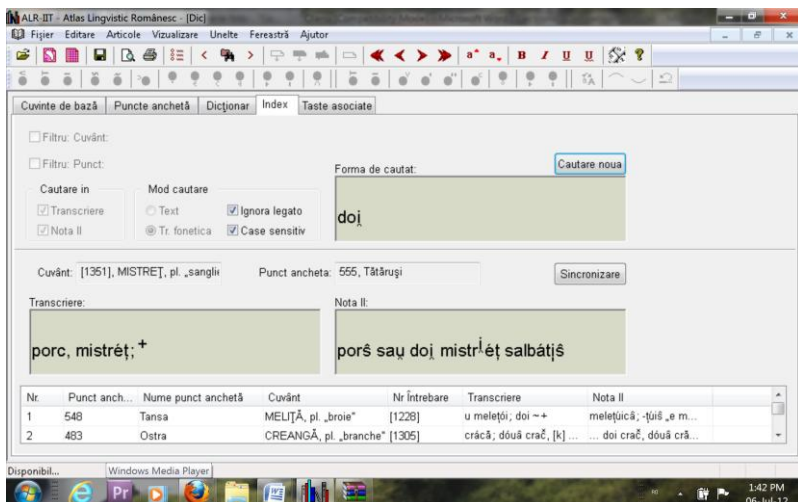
ALR-IIT - Atlas Lingvistic Românesc - [Dic]

Fişier Editare Articole Vizualizare Unelte Fereastră Ajutor

Cuvinte de bază | Puncte anchetă | Dicţionar | Index | Taste asociate

Filtru: Cuvânt:

Filtru: Punct:

Cautare in

Transcriere

Nota II

Mod cautare

Text

Tr. fonetica

Ignora legato

Case sensitiv

Forma de cautat:

doį

Cautare noua

Cuvânt: [1351], MISTREŢ, pl. „sanglie

Punct ancheta: 555, Tătăruşi

Sincronizare

Transcriere:

porc, mistréț; +

Nota II:

porŝ saụ doį mistr$^{i}$éț salbátįŝ

| Nr. | Punct anch... | Nume punct anchetă | Cuvânt | Nr Intrebare | Transcriere | Nota II |
|---|---|---|---|---|---|---|
| 1 | 548 | Tansa | MELIŢĂ, pl. „broie" | [1228] | u melețói; doi ~ + | melețúică; -țúiš „e m... |
| 2 | 483 | Ostra | CREANGĂ, pl. „branche" | [1305] | crácă; dóuă crač, [k] ... | ... doi crač, dóuă crã... |

Disponibil...

Windows Media Player

1:42 PM

06-Jul-12